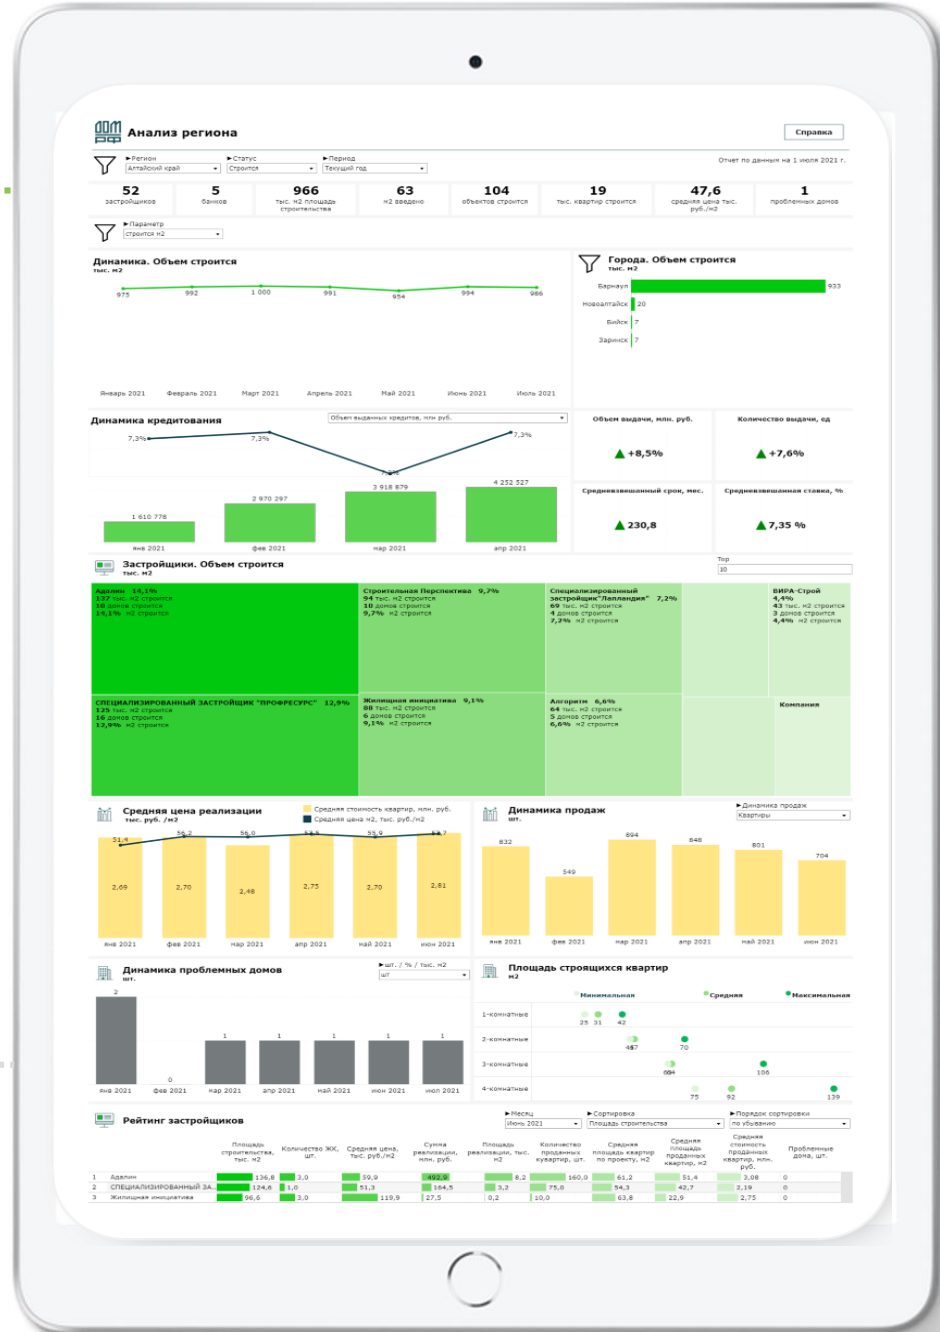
ДОМ РФ Анализ региона

Справка

►Регион Алтайский край
►Статус Строится
►Период Текущий год

Отчет по данным на 1 июля 2021 г.

52 застройщиков
5 банков
966 тыс. м2 площадь строительства
63 м2 введено
104 объектов строится
19 тыс. квартир строится
47,6 средняя цена тыс. руб./м2
1 проблемных домов

►Параметр строится м2

Динамика. Объем строится
тыс. м2

975 992 1 000 991 994 994 986

Январь 2021 Февраль 2021 Март 2021 Апрель 2021 Май 2021 Июнь 2021 Июль 2021

Города. Объем строится
тыс. м2

Барнаул 933
Новоалтайск 20
Бийск 7
Заринск 7

Динамика кредитования

Объем выданных кредитов, млн руб.

7,3% 7,3% 7,3% 7,3%

1 610 778 2 970 297 3 918 879 4 252 527

янв 2021 фев 2021 мар 2021 апр 2021

Объем выдачи, млн. руб.
+8,5%

Количество выдачи, ед
+7,6%

Средневзвешанный срок, мес.
230,8

Средневзвешанная ставка, %
7,35 %

Застройщики. Объем строится
тыс. м2

Top
10

Адалин 14,1%
137 тыс. м2 строится
10 домов строится
14,1% м2 строится

Строительная Перспектива 9,7%
94 тыс. м2 строится
10 домов строится
9,7% м2 строится

Специализированный застройщик"Лапландия" 7,2%
69 тыс. м2 строится
4 домов строится
7,2% м2 строится

ВИРА-Строй
4,4%
43 тыс. м2 строится
3 домов строится
4,4% м2 строится

СПЕЦИАЛИЗИРОВАННЫЙ ЗАСТРОЙЩИК "ПРОФЕСУРС" 12,9%
125 тыс. м2 строится
16 домов строится
12,9% м2 строится

Жилищная инициатива 9,1%
88 тыс. м2 строится
6 домов строится
9,1% м2 строится

Алгоритм 6,6%
64 тыс. м2 строится
5 домов строится
6,6% м2 строится

Компания

Средняя цена реализации
тыс. руб. /м2

Средняя стоимость квартир, млн. руб.
Средняя цена м2, тыс. руб./м2

51,4 56,2 56,0 53,5 55,9 53,7

2,69 2,70 2,48 2,75 2,70 2,81

янв 2021 фев 2021 мар 2021 апр 2021 май 2021 июн 2021

Динамика продаж
шт.

►Динамика продаж
Квартиры

832 549 894 848 801 704

янв 2021 фев 2021 мар 2021 апр 2021 май 2021 июн 2021

Динамика проблемных домов
шт.

►шт. / % / тыс. м2
шт

2 0 1 1 1 1 1

янв 2021 фев 2021 мар 2021 апр 2021 май 2021 июн 2021 июл 2021

Площадь строящихся квартир
м2

Минимальная Средняя Максимальная

1-комнатные 25 31 42
2-комнатные 457 70
3-комнатные 694 106
4-комнатные 75 92 139

Рейтинг застройщиков

►Месяц Июнь 2021
►Сортировка Площадь строительства
►Порядок сортировки по убыванию

| | | Площадь строительства, тыс. м2 | Количество ЖК, шт. | Средняя цена, тыс. руб./м2 | Сумма реализации, млн. руб. | Площадь реализации, тыс. м2 | Количество проданных кувартир, шт. | Средняя площадь квартир по проекту, м2 | Средняя площадь проданных квартир, м2 | Средняя стоимость проданных квартир, млн. руб. | Проблемные дома, шт. |
|---|---|---|---|---|---|---|---|---|---|---|---|
| 1 | Адалин | 136,8 | 3,0 | 59,9 | 492,9 | 8,2 | 160,0 | 61,2 | 51,4 | 3,08 | 0 |
| 2 | СПЕЦИАЛИЗИРОВАННЫЙ ЗА.. | 124,8 | 1,0 | 51,3 | 164,5 | 3,2 | 75,0 | 54,3 | 42,7 | 2,19 | 0 |
| 3 | Жилищная инициатива | 96,6 | 3,0 | 119,9 | 27,5 | 0,2 | 10,0 | 63,8 | 22,9 | 2,75 | 0 |